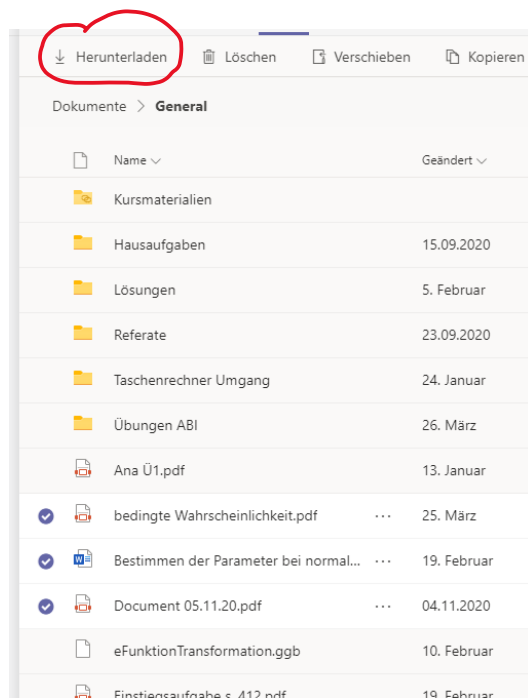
Herunterladen Löschen Verschieben Kopieren

Dokumente > General

| Name | Geändert |
|---|---|
| Kursmaterialien | |
| Hausaufgaben | 15.09.2020 |
| Lösungen | 5. Februar |
| Referate | 23.09.2020 |
| Taschenrechner Umgang | 24. Januar |
| Übungen ABI | 26. März |
| Ana Ü1.pdf | 13. Januar |
| bedingte Wahrscheinlichkeit.pdf | 25. März |
| Bestimmen der Parameter bei normal... | 19. Februar |
| Document 05.11.20.pdf | 04.11.2020 |
| eFunktionTransformation.ggb | 10. Februar |
| Einstiegsaufgabe s. 412.pdf | 19. Februar |